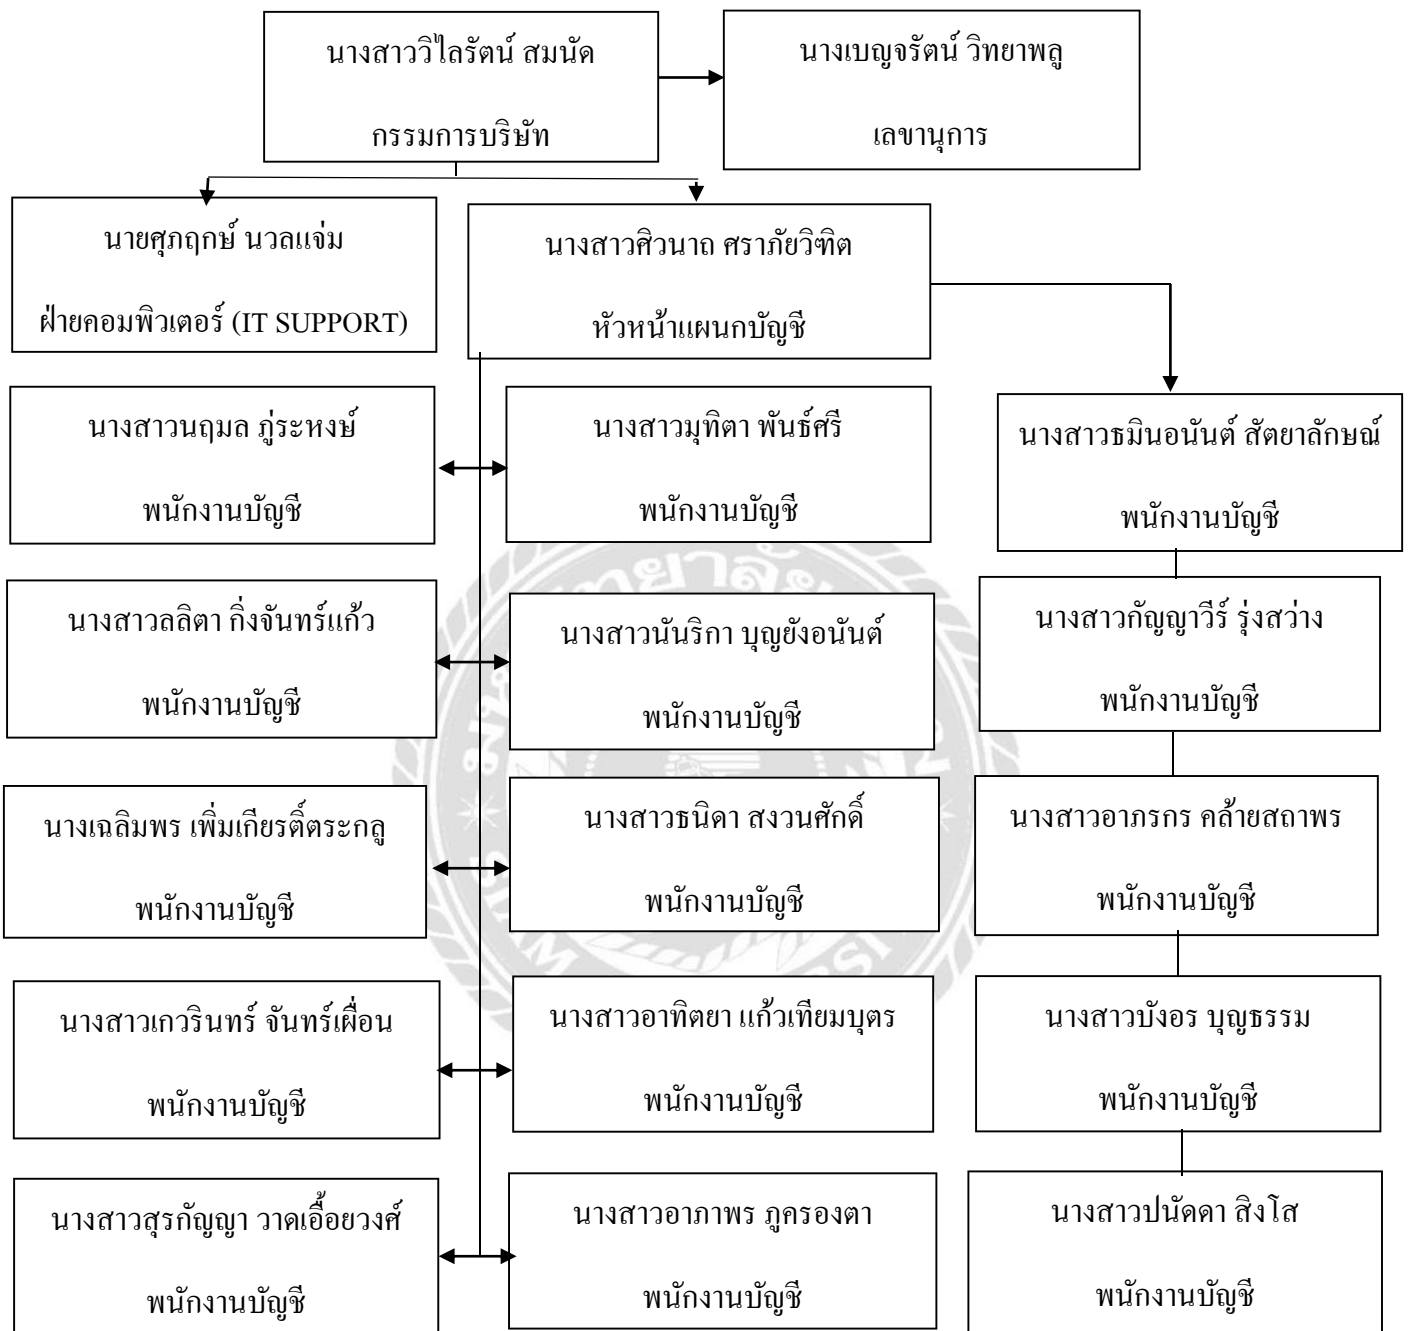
นางสาววิไลรัตน์ สมนัด

กรรมการบริษัท

นางเบญจรัตน์ วิทยาพลู

เลขานุการ

นายศุภฤกษ์ นวลแจ่ม

ฝ่ายคอมพิวเตอร์ (IT SUPPORT)

นางสาวศิวนาถ ศราภัยวิฑิต

หัวหน้าแผนกบัญชี

นางสาวนฤมล ภู่ระหงษ์

พนักงานบัญชี

นางสาวมุทิตา พันธ์ศรี

พนักงานบัญชี

นางสาวธมินอนันต์ สัตยาลักษณ์

พนักงานบัญชี

นางสาวลลิตา กิ่งจันทร์แก้ว

พนักงานบัญชี

นางสาวนันริกา บุญยังอนันต์

พนักงานบัญชี

นางสาวกัญญาวีร์ รุ่งสว่าง

พนักงานบัญชี

นางเฉลิมพร เพิ่มเกียรติ์ตระกูล

พนักงานบัญชี

นางสาวธนิดา สงวนศักดิ์

พนักงานบัญชี

นางสาวอาภรกร คล้ายสถาพร

พนักงานบัญชี

นางสาวเกวรินทร์ จันทร์เผื่อน

พนักงานบัญชี

นางสาวอาทิตยา แก้วเทียมบุตร

พนักงานบัญชี

นางสาวบังอร บุญธรรม

พนักงานบัญชี

นางสาวสุรกัญญา วาดเอื้อยวงศ์

พนักงานบัญชี

นางสาวอาภาพร ภูครองตา

พนักงานบัญชี

นางสาวปนัดดา สิงโส

พนักงานบัญชี